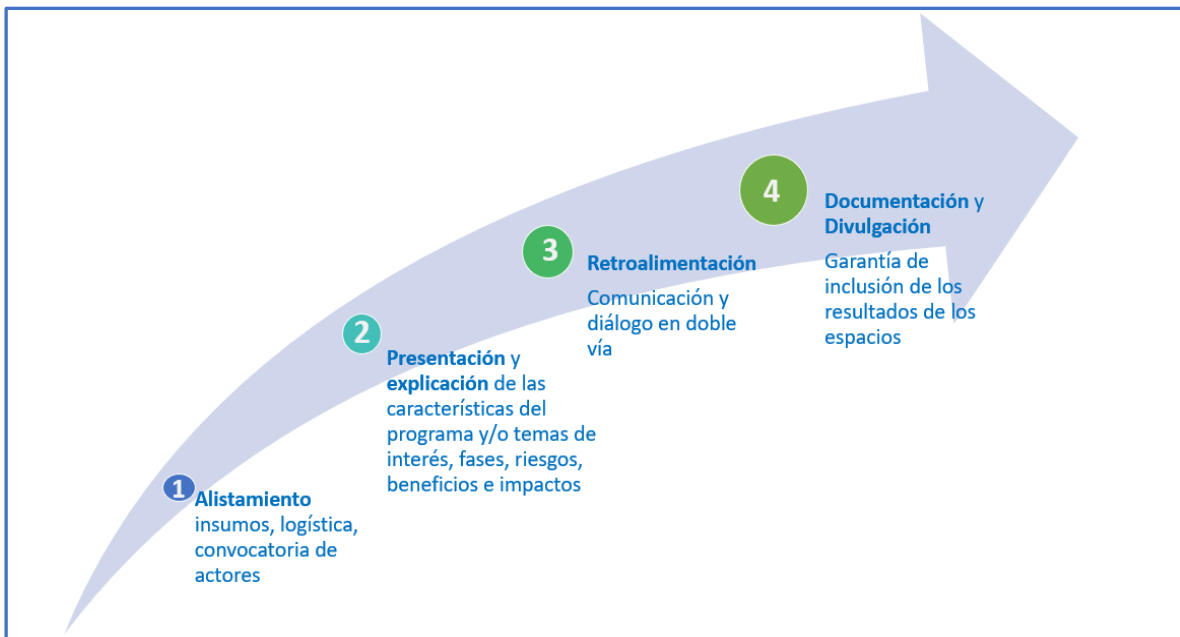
1 **Alistamiento**
insumos, logística, convocatoria de actores

2 **Presentación** y **explicación** de las características del programa y/o temas de interés, fases, riesgos, beneficios e impactos

3 **Retroalimentación**
Comunicación y diálogo en doble vía

4 **Documentación** y **Divulgación**
Garantía de inclusión de los resultados de los espacios